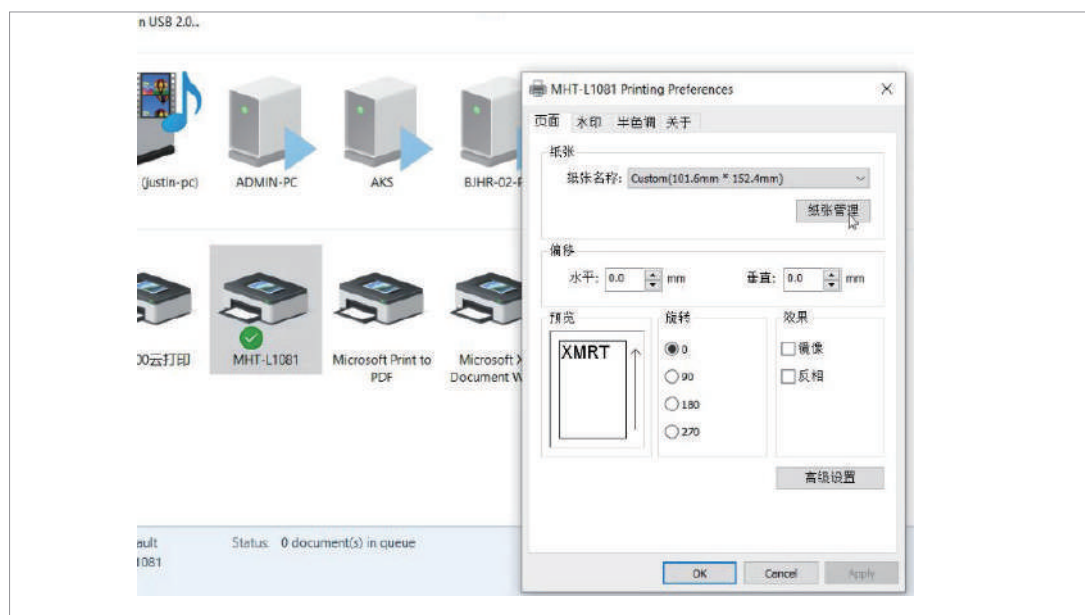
n USB 2.0..

(justin-pc)

ADMIN-PC

AKS

BJHR-02-P

00云打印

MHT-L1081

Microsoft Print to PDF

Microsoft X Document W

ault
1081

Status: 0 document(s) in queue

MHT-L1081 Printing Preferences

页面 水印 半色调 关于

纸张

纸张名称: Custom(101.6mm * 152.4mm)

纸张管理

偏移

水平: 0.0 mm

垂直: 0.0 mm

预览

XMRT

旋转

0

90

180

270

效果

镜像

反相

高级设置

OK

Cancel

Apply